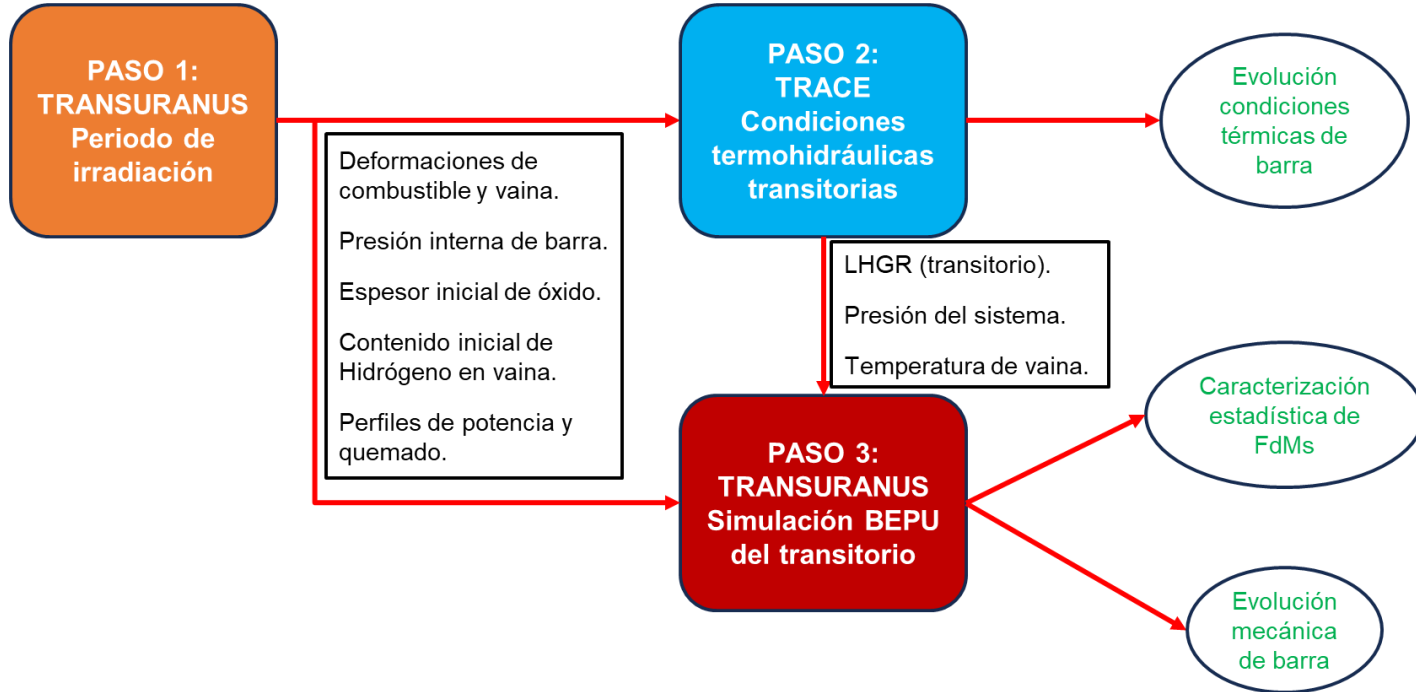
PASO 1:
TRANSURANUS
Periodo de irradiación

Deformaciones de combustible y vaina.

Presión interna de barra.

Espesor inicial de óxido.

Contenido inicial de Hidrógeno en vaina.

Perfiles de potencia y quemado.

PASO 2:
TRACE
Condiciones termohidráulicas transitorias

Evolución condiciones térmicas de barra

LHGR (transitorio).

Presión del sistema.

Temperatura de vaina.

PASO 3:
TRANSURANUS
Simulación BEPU del transitorio

Caracterización estadística de FdMs

Evolución mecánica de barra